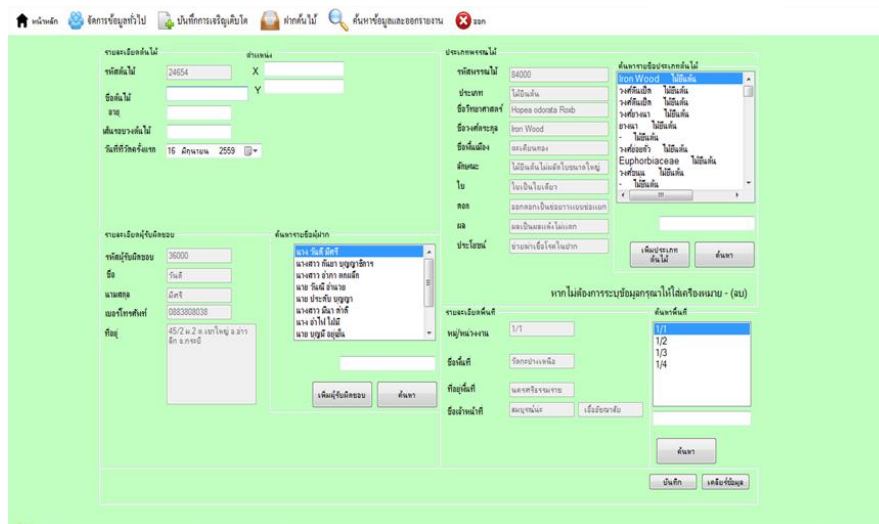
หน้าหลัก จัดการข้อมูลทั่วไป บันทึกการเจริญเติบโต ฝากต้นไม้ ค้นหาข้อมูลและออกรายงาน ออก

รายละเอียดต้นไม้
ตำแหน่ง
รหัสต้นไม้ 24654
X
Y
ชื่อต้นไม้
อายุ
เส้นรอบวงต้นไม้
วันที่ที่วัดครั้งแรก 16 มิถุนายน 2559

ประเภทพรรณไม้
รหัสพรรณไม้ 84000
ประเภท ไม้ยืนต้น
ชื่อวิทยาศาสตร์ Hopea odorata Roxb
ชื่อวงศ์ตระกูล Iron Wood
ชื่อพื้นเมือง ตะเคียนทอง
ลักษณะ ไม้ยืนต้นไม่ผลัดใบขนาดใหญ่
ใบ ใบเป็นใบเดี่ยว
ดอก ออกดอกเป็นช่อยาวแยกแขนง
ผล ผลเป็นผลแห้งไม่แตก
ประโยชน์ ช่วยฆ่าเชื้อโรคในปาก

ค้นหารายชื่อประเภทต้นไม้
Iron Wood ไม้ยืนต้น
วงศ์ส้มเช้า ไม้ยืนต้น
วงศ์ส้มเช้า ไม้ยืนต้น
วงศ์ยางนา ไม้ยืนต้น
ยางนา ไม้ยืนต้น
- ไม้ยืนต้น
วงศ์ถ่อหัว ไม้ยืนต้น
Euphorbiaceae ไม้ยืนต้น
วงศ์ชมพู ไม้ยืนต้น
- ไม้ยืนต้น
เพิ่มประเภทต้นไม้
ค้นหา

รายละเอียดผู้รับผิดชอบ
รหัสผู้รับผิดชอบ 36000
ชื่อ วันดี
นามสกุล มีศรี
เบอร์โทรศัพท์ 0883808038
ที่อยู่ 45/2 ม.2 ต.เขาใหญ่ อ.ล่าง ลึก จ.กระบี่

ค้นหารายชื่อผู้ฝาก
นาง วันดี มีศรี
นางสาว กัมยา บุญญาธิการ
นางสาว จำภา ดอกมะลิ
นาง วันดี ลำนาย
นาย ประดับ บุญญา
นางสาว มีนา ต่ำดี
นาง อำไพ ไม่มี
นาย บุญมี อยู่เย็น
เพิ่มผู้รับผิดชอบ
ค้นหา

หากไม่ต้องการระบุข้อมูลกรุณาใส่เครื่องหมาย - (ลบ)

รายละเอียดพื้นที่
หมู่/หน่วยงาน 1/1
ชื่อพื้นที่ วัดกลางเหนือ
ที่อยู่พื้นที่ นครศรีธรรมราช
ชื่อเจ้าหน้าที่ สมบูรณ์นะ เอื้อเชี่ยวสัย

ค้นหาพื้นที่
1/1
1/2
1/3
1/4
ค้นหา

บันทึก
เคลียร์ข้อมูล